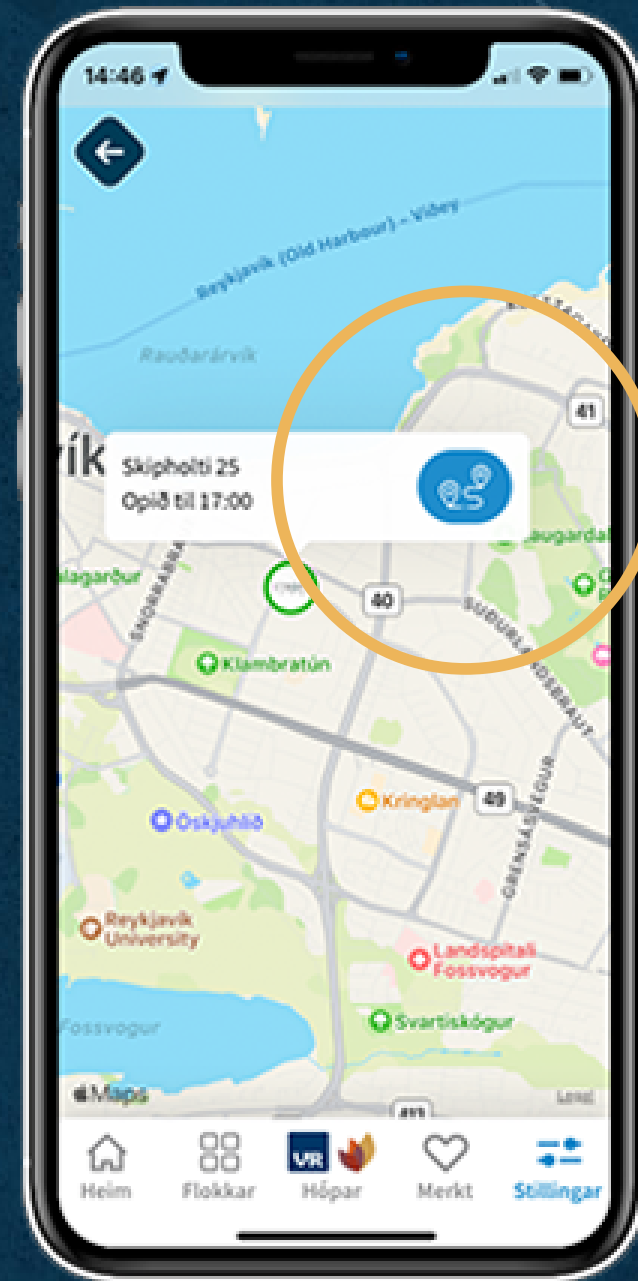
14:46

Reykjavík (Old Harbour) - Viðey

Rauðarárvík

41

vík

Skipholti 25
Opið til 17:00

augardal

alagarður

SNORRABRA

40

SUÐURLANDSBRAUT

Klambratún

Kringlan

49

GRENSÁSVEGUR

Öskjuhlíð

Reykjavík University

Landspítali Fossvogur

Fossvogur

Svartiskógur

Maps

Legal

Heim

Flokkar

VR

Hópar

Merkt

Stillingar